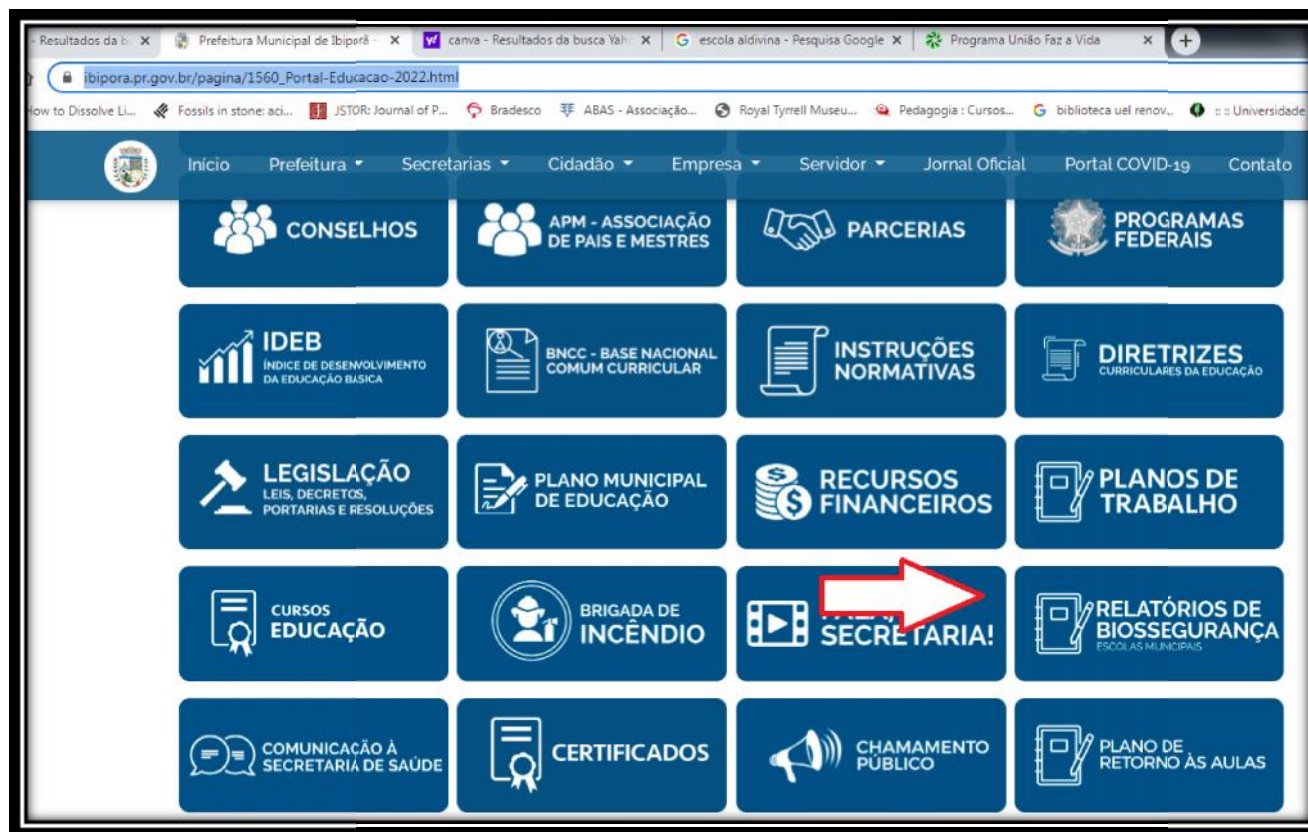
- Resultados da b ×   Prefeitura Municipal de Ibiporã - ×   canva - Resultados da busca Yah ×   escola aldivina - Pesquisa Google ×   Programa União Faz a Vida ×   +

ibipora.pr.gov.br/pagina/1560_Portal-Educacao-2022.html

How to Dissolve Li...   Fossils in stone: aci...   JSTOR: Journal of P...   Bradesco   ABAS - Associação...   Royal Tyrrell Museu...   Pedagogia : Cursos...   biblioteca uel renov...   : : Universidade

Início   Prefeitura   Secretarias   Cidadão   Empresa   Servidor   Jornal Oficial   Portal COVID-19   Contato

CONSELHOS

APM - ASSOCIAÇÃO DE PAIS E MESTRES

PARCERIAS

PROGRAMAS FEDERAIS

IDEB ÍNDICE DE DESENVOLVIMENTO DA EDUCAÇÃO BÁSICA

BNCC - BASE NACIONAL COMUM CURRICULAR

INSTRUÇÕES NORMATIVAS

DIRETRIZES CURRICULARES DA EDUCAÇÃO

LEGISLAÇÃO LEIS, DECRETOS, PORTARIAS E RESOLUÇÕES

PLANO MUNICIPAL DE EDUCAÇÃO

RECURSOS FINANCEIROS

PLANOS DE TRABALHO

CURSOS EDUCAÇÃO

BRIGADA DE INCÊNDIO

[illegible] SECRETARIA!

RELATÓRIOS DE BIOSSEGURANÇA ESCOLAS MUNICIPAIS

COMUNICAÇÃO À SECRETARIA DE SAÚDE

CERTIFICADOS

CHAMAMENTO PÚBLICO

PLANO DE RETORNO ÀS AULAS